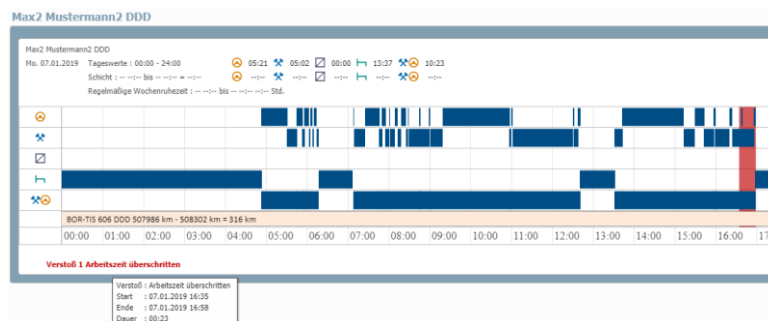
Max2 Mustermann2 DDD

Max2 Mustermann2 DDD

Mo. 07.01.2019 Tageswerte : 00:00 - 24:00 05:21 05:02 00:00 13:37 10:23

Schicht : --:--:-- bis --:--:-- = --:-- --:-- --:-- --:-- --:-- --:--

Regelmäßige Wochenruhezeit : --:--:-- bis --:--:-- --:-- Std.

BOR-TIS 606 DDD 507986 km - 508302 km = 316 km

00:00 01:00 02:00 03:00 04:00 05:00 06:00 07:00 08:00 09:00 10:00 11:00 12:00 13:00 14:00 15:00 16:00 17

Verstoß 1 Arbeitszeit überschritten

Verstoß : Arbeitszeit überschritten
Start : 07.01.2019 16:35
Ende : 07.01.2019 16:58
Dauer : 00:23